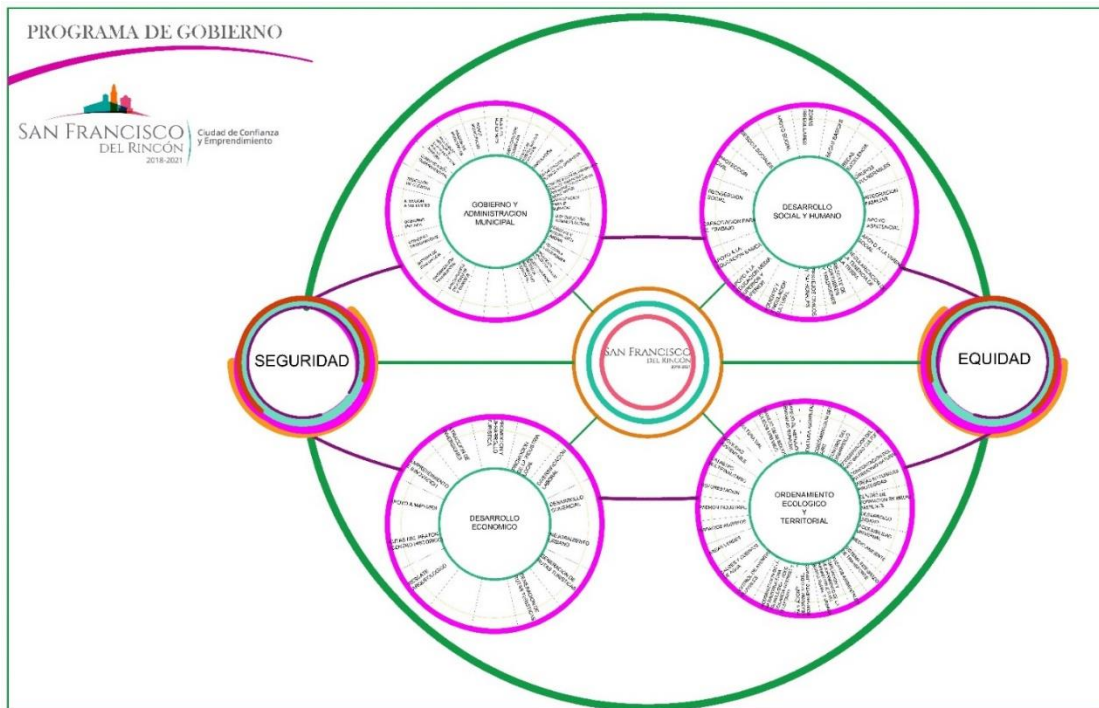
PROGRAMA DE GOBIERNO

SAN FRANCISCO DEL RINCÓN 2018-2021 | Ciudad de Confianza y Emprendimiento

GOBIERNO Y ADMINISTRACION MUNICIPAL

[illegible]

DESARROLLO SOCIAL Y HUMANO

SALUD

VIVIENDA

GRUPOS VULNERABLES

PROTECCIÓN SOCIAL

CAPACITACIÓN PARA EL TRABAJO

ASISTENCIA FAMILIAR

APOYO ASISTENCIAL

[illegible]

SEGURIDAD

SAN FRANCISCO DEL RINCÓN 2018-2021

EQUIDAD

DESARROLLO ECONOMICO

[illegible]

ORDENAMIENTO ECOLOGICO Y TERRITORIAL

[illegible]